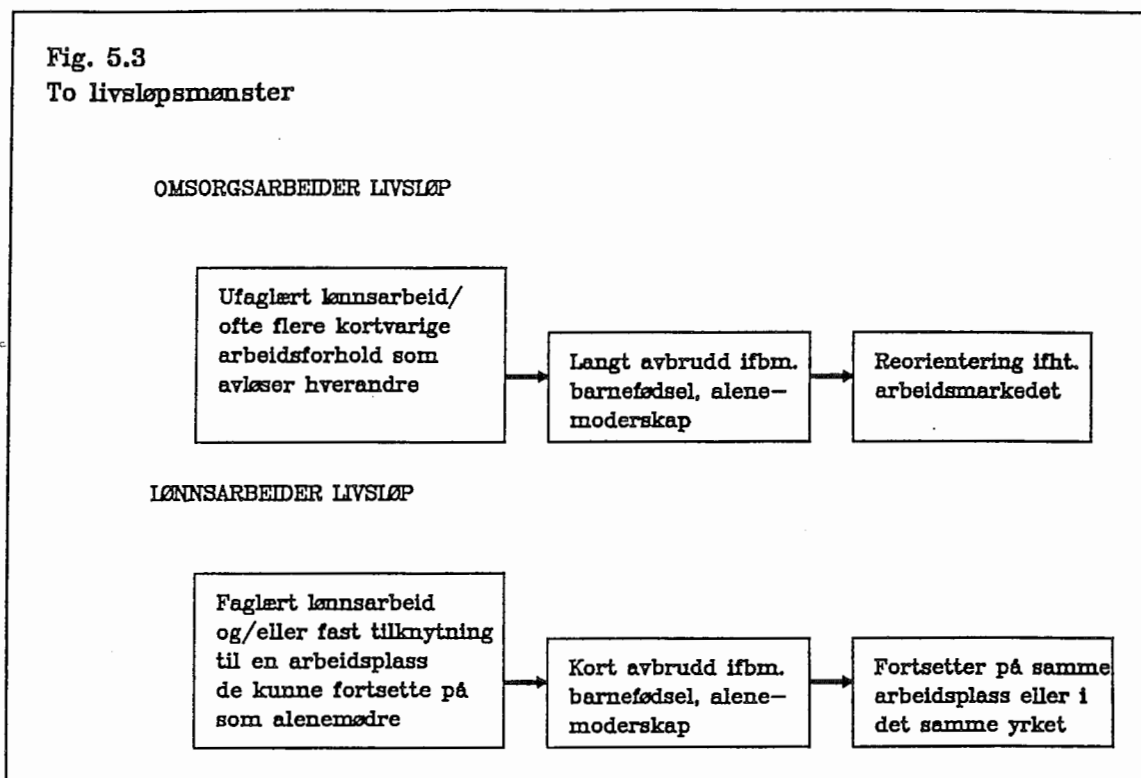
Fig. 5.3
To livsløpsmønster

OMSORGSARBEIDER LIVSLØP

Ufaglært lønnsarbeid/ ofte flere kortvarige arbeidsforhold som avløser hverandre

Langt avbrudd ifbm. barnefødsel, alene–moderskap

Reorientering ifht. arbeidsmarkedet

LØNNSARBEIDER LIVSLØP

Faglært lønnsarbeid og/eller fast tilknytning til en arbeidsplass de kunne fortsette på som alenemødre

Kort avbrudd ifbm. barnefødsel, alene–moderskap

Fortsetter på samme arbeidsplass eller i det samme yrket